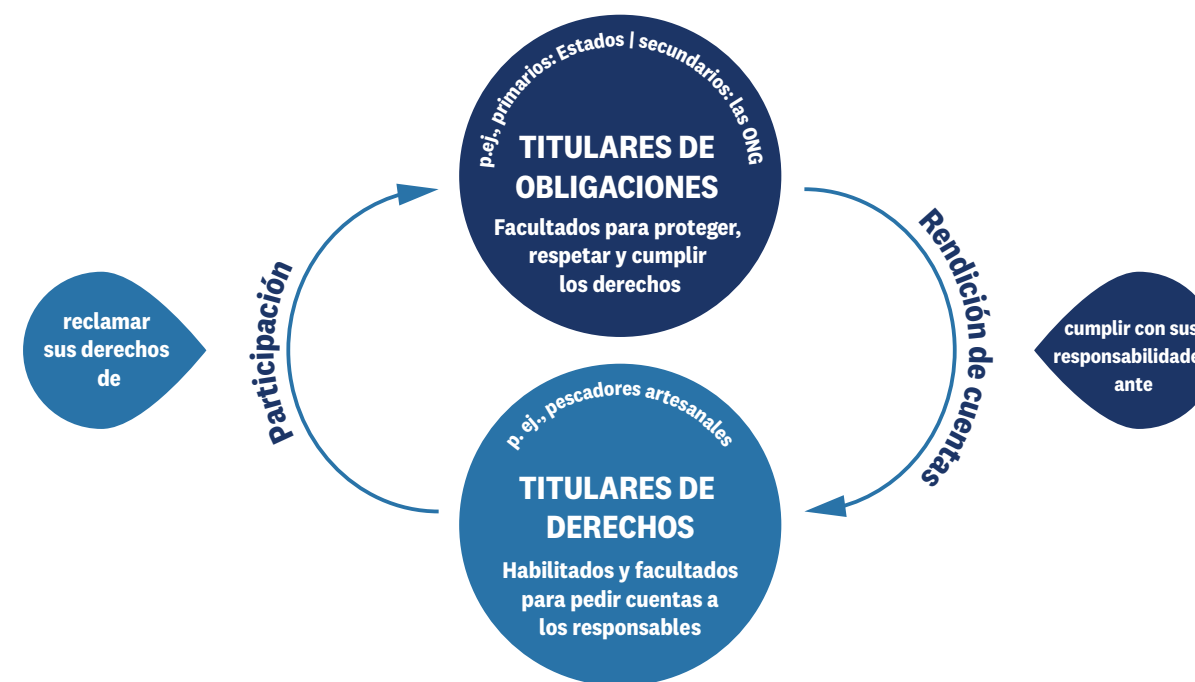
p.ej., primarios: Estados | secundarios: las ONG

TITULARES DE OBLIGACIONES

Facultados para proteger, respetar y cumplir los derechos

reclamar sus derechos de

Participación

Rendición de cuentas

cumplir con sus responsabilidade ante

p. ej., pescadores artesanales

TITULARES DE DERECHOS

Habilitados y facultados para pedir cuentas a los responsables